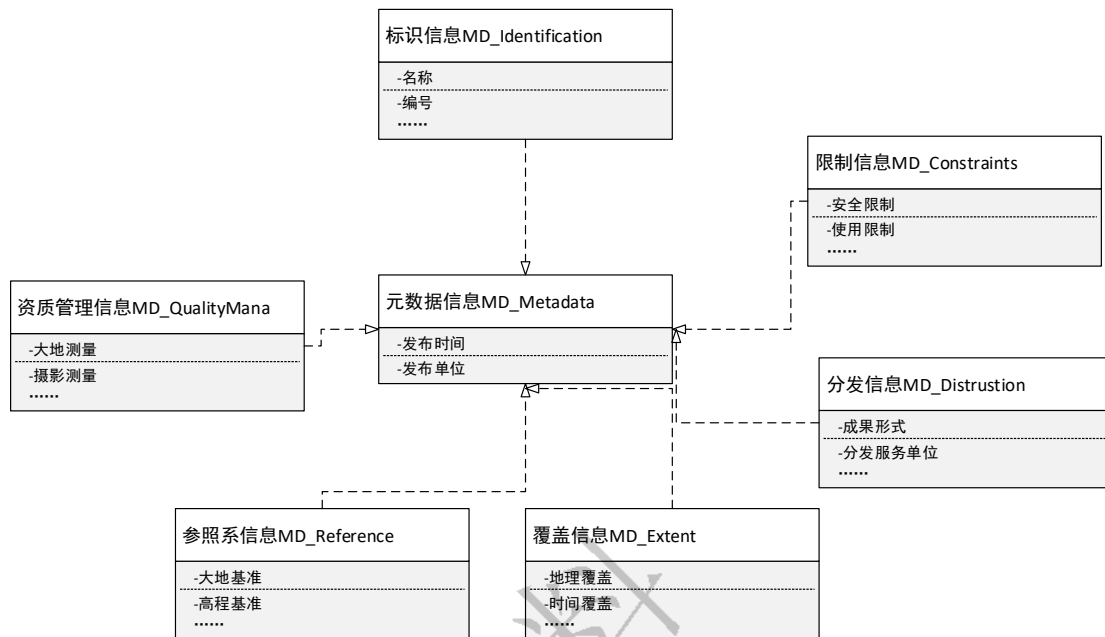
标识信息MD_Identification

-名称
-编号
……

限制信息MD_Constraints

-安全限制
-使用限制
……

资质管理信息MD_QualityMana

-大地测量
-摄影测量
……

元数据信息MD_Metadata

-发布时间
-发布单位

分发信息MD_Distrustion

-成果形式
-分发服务单位
……

参照系信息MD_Reference

-大地基准
-高程基准
……

覆盖信息MD_Extent

-地理覆盖
-时间覆盖
……